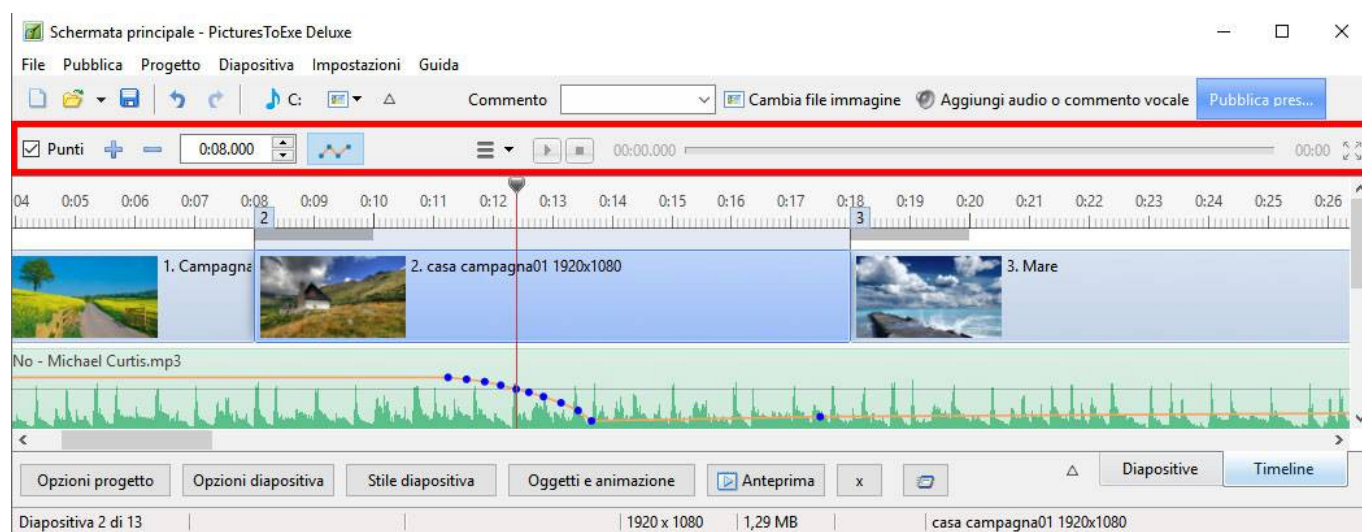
Schermata principale - PicturesToExe Deluxe

File Pubblica Progetto Diapositiva Impostazioni Guida

C: Commento Cambia file immagine Aggiungi audio o commento vocale Pubblica pres...

Punti 0:08.000 00:00.000 00:00

04 0:05 0:06 0:07 0:08 0:09 0:10 0:11 0:12 0:13 0:14 0:15 0:16 0:17 0:18 0:19 0:20 0:21 0:22 0:23 0:24 0:25 0:26

2 3

1. Campagna 2. casa campagna01 1920x1080 3. Mare

No - Michael Curtis.mp3

Opzioni progetto Opzioni diapositiva Stile diapositiva Oggetti e animazione Anteprima x Diapositive Timeline

Diapositiva 2 di 13 1920 x 1080 1,29 MB casa campagna01 1920x1080